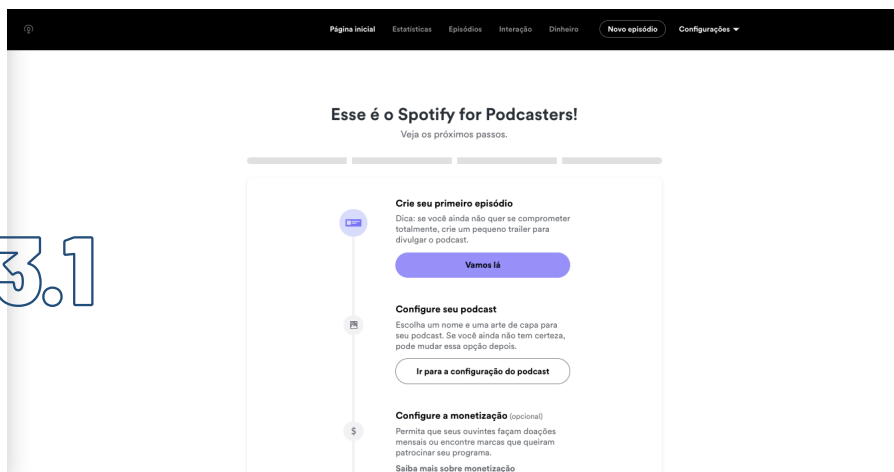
Página inicial Estatísticas Episódios Interação Dinheiro Novo episódio Configurações

Esse é o Spotify for Podcasters!
Veja os próximos passos.

3.1

Crie seu primeiro episódio
Dica: se você ainda não quer se comprometer totalmente, crie um pequeno trailer para divulgar o podcast.

Vamos lá

Configure seu podcast
Escolha um nome e uma arte de capa para seu podcast. Se você ainda não tem certeza, pode mudar essa opção depois.

Ir para a configuração do podcast

Configure a monetização (opcional)
Permita que seus ouvintes façam doações mensais ou encontre marcas que queiram patrocinar seu programa.

Saiba mais sobre monetização